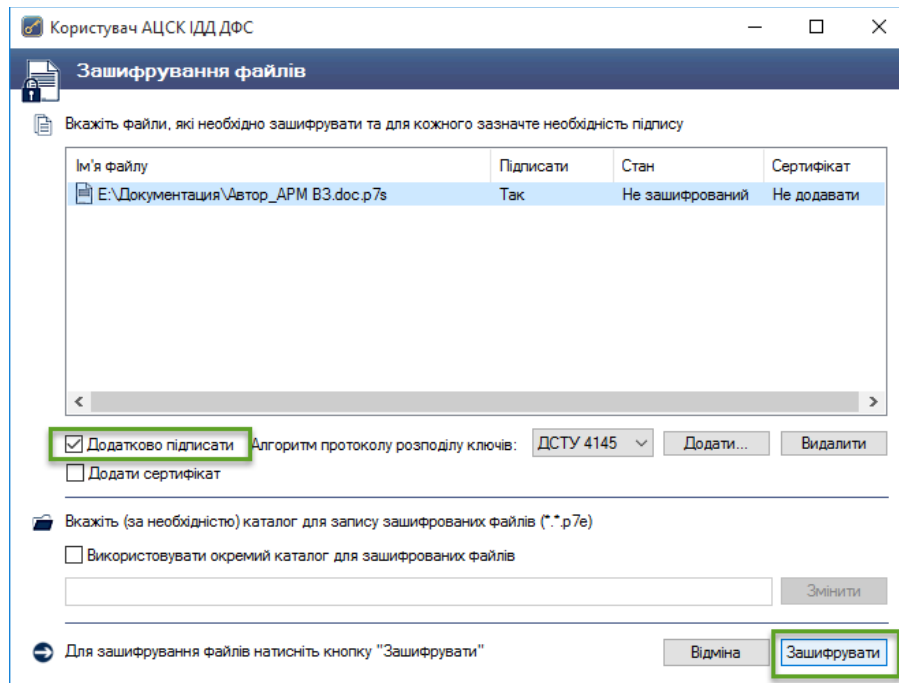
Користувач АЦСК ІДД ДФС

Зашифрування файлів

Вкажіть файли, які необхідно зашифрувати та для кожного зазначте необхідність підпису

| Ім'я файлу | Підписати | Стан | Сертифікат |
|---|---|---|---|
| E:\Документація\Автор_АРМ В3.doc.p7s | Так | Не зашифрований | Не додавати |

Додатково підписати
Алгоритм протоколу розподілу ключів: ДСТУ 4145
Додати...
Видалити
Додати сертифікат

Вкажіть (за необхідністю) каталог для запису зашифрованих файлів (*.*.p7e)

Використовувати окремий каталог для зашифрованих файлів

Змінити

Для зашифрування файлів натисніть кнопку "Зашифрувати"

Відміна
Зашифрувати